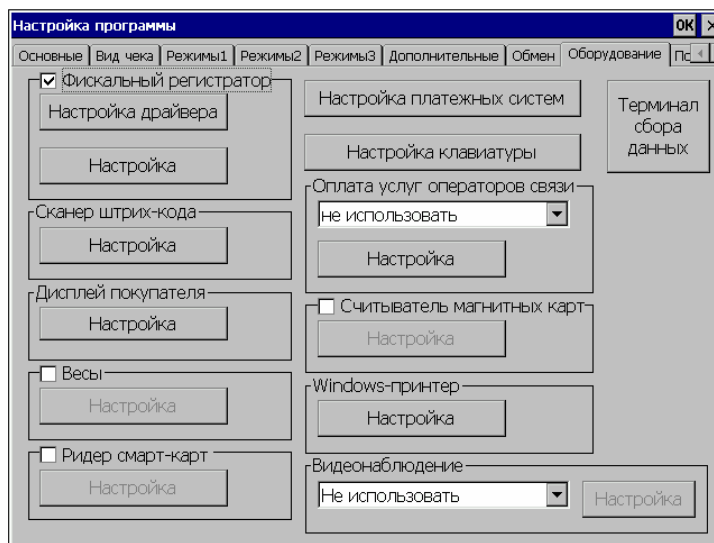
Настройка программы
OK ×

Основные | Вид чека | Режимы1 | Режимы2 | Режимы3 | Дополнительные | Обмен | Оборудование | По

☑ Фискальный регистратор
Настройка драйвера
Настройка

Сканер штрих-кода
Настройка

Дисплей покупателя
Настройка

☐ Весы
Настройка

☐ Ридер смарт-карт
Настройка

Настройка платежных систем

Настройка клавиатуры

Оплата услуг операторов связи
не использовать
Настройка

☐ Считыватель магнитных карт
Настройка

Windows-принтер
Настройка

Видеонаблюдение
Не использовать
Настройка

Терминал сбора данных